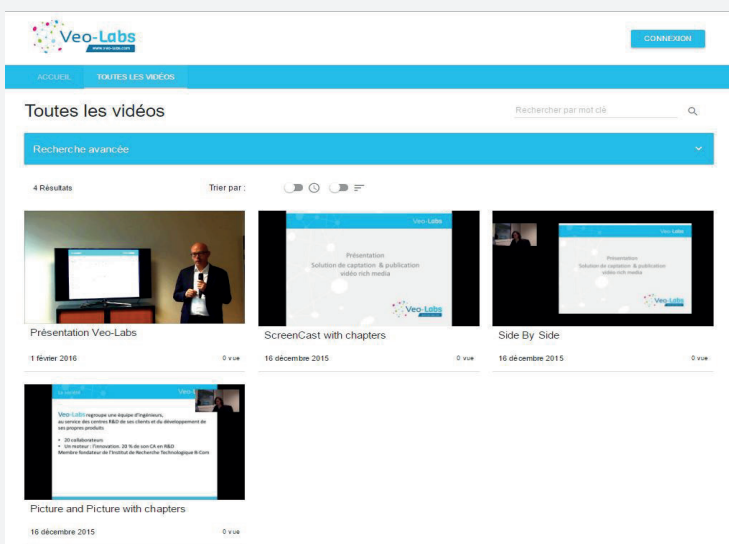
Veo-Labs
www.veo-labs.com

CONNEXION

ACCUEIL
TOUTES LES VIDÉOS

Toutes les vidéos

Rechercher par mot clé

Recherche avancée

4 Résultats

Trier par :

Présentation Veo-Labs
1 février 2016
0 vue

Veo-Labs
Présentation
Solution de captation & publication vidéo rich media
Veo-Labs

ScreenCast with chapters
16 décembre 2015
0 vue

Veo-Labs
Présentation
Solution de captation & publication vidéo rich media
Veo-Labs

Side By Side
16 décembre 2015
0 vue

Veo-Labs
Veo-Labs regroupe une équipe d'ingénieurs, au service des centres R&D de ses clients et du développement de ses propres produits
• 20 collaborateurs
• Un moteur : l'innovation. 20 % de son CA en R&D
Membre fondateur de l'Institut de Recherche Technologique B-Com

Picture and Picture with chapters
16 décembre 2015
0 vue